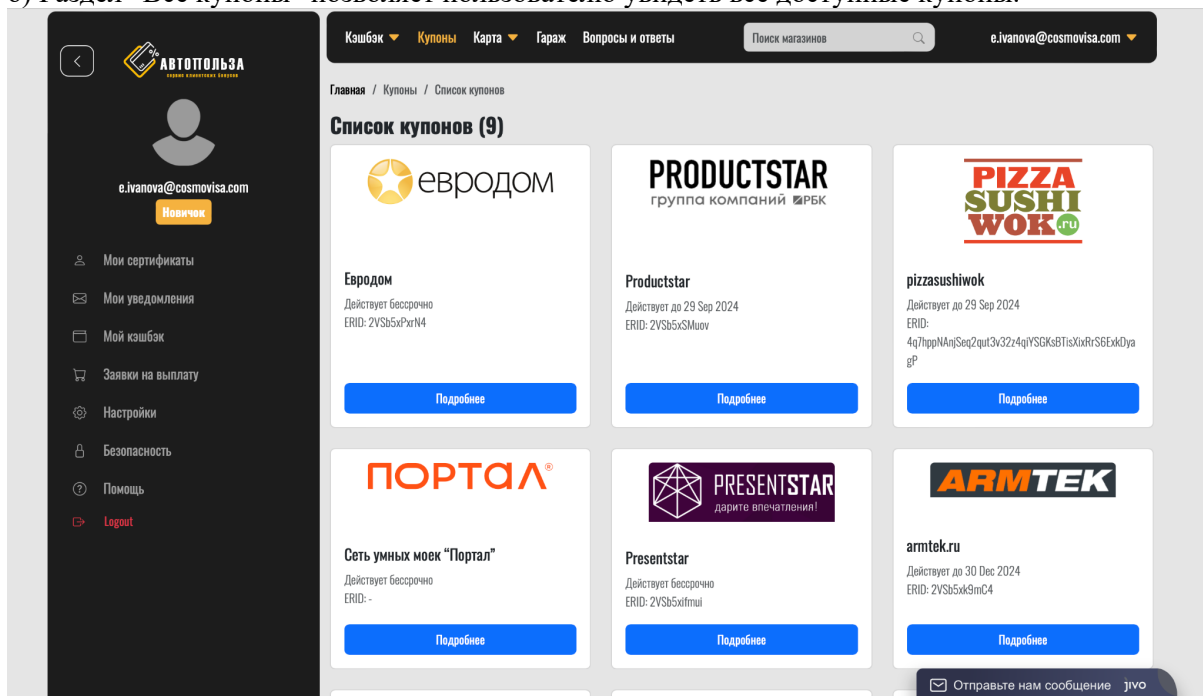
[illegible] Раздел "Все купоны" позволяет пользователю увидеть все доступные купоны.

АВТОПОЛЬЗА
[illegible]

e.ivanova@cosmovisa.com
Новичок

Мои сертификаты
Мои уведомления
Мой кэшбэк
Заявки на выплату
Настройки
Безопасность
Помощь
Logout

Кэшбэк Купоны Карта Гараж Вопросы и ответы Поиск магазинов e.ivanova@cosmovisa.com

Главная / Купоны / Список купонов

Список купонов (9)

евродом
Евродом
Действует бессрочно
ERID: 2VSb5xPxrN4
Подробнее

PRODUCTSTAR
группа компаний РБК
Productstar
Действует до 29 Sep 2024
ERID: 2VSb5xSMuov
Подробнее

PIZZA SUSHI WOK .ru
pizzasushiwok
Действует до 29 Sep 2024
ERID:
4q7hppNAnjSeq2qut3v32z4qiYSGKsBTisXixRrS6ExkDyagP
Подробнее

ПОРТАЛ®
Сеть умных моек "Портал"
Действует бессрочно
ERID: -
Подробнее

PRESENTSTAR
дарите впечатления!
Presentstar
Действует бессрочно
ERID: 2VSb5xifmui
Подробнее

ARMTEK
armtek.ru
Действует до 30 Dec 2024
ERID: 2VSb5xk9mC4
Подробнее

Отправьте нам сообщение jivo